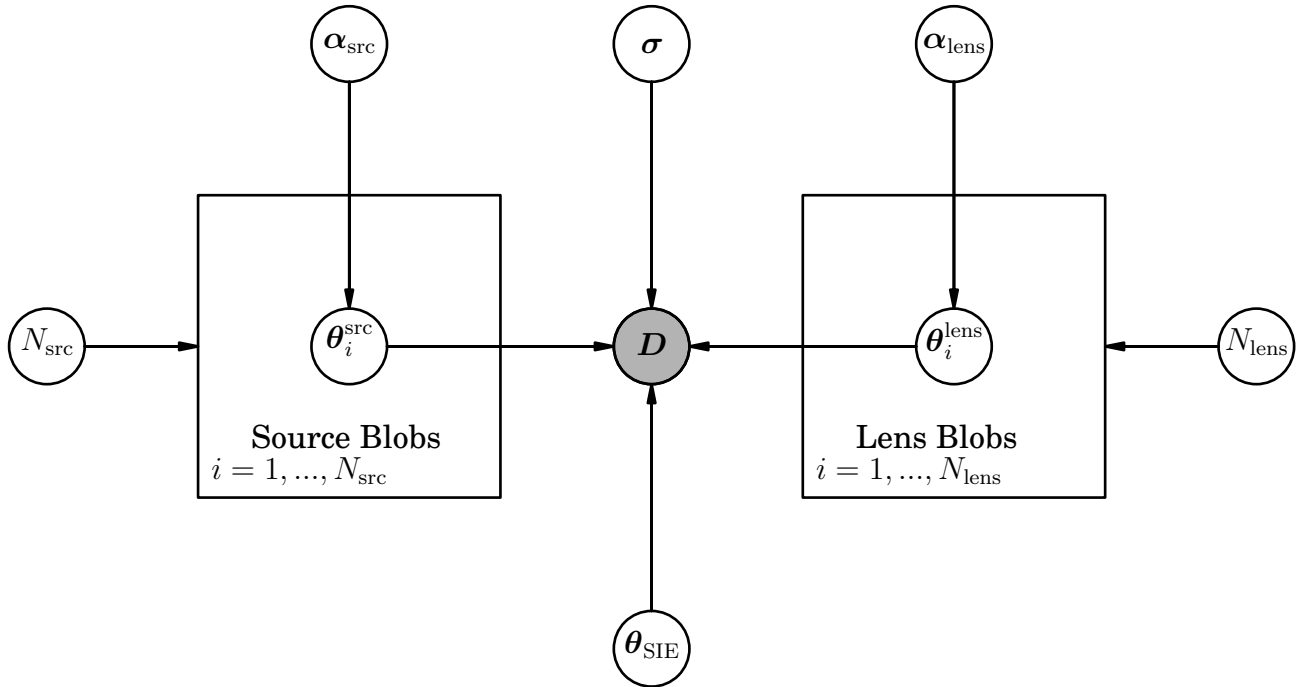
$\boldsymbol{\alpha}_{\rm src}$

$\boldsymbol{\sigma}$

$\boldsymbol{\alpha}_{\rm lens}$

$N_{\rm src}$

$\boldsymbol{\theta}_i^{\rm src}$

$\boldsymbol{D}$

$\boldsymbol{\theta}_i^{\rm lens}$

$N_{\rm lens}$

Source Blobs
$i = 1, ..., N_{\rm src}$

Lens Blobs
$i = 1, ..., N_{\rm lens}$

$\boldsymbol{\theta}_{\rm SIE}$